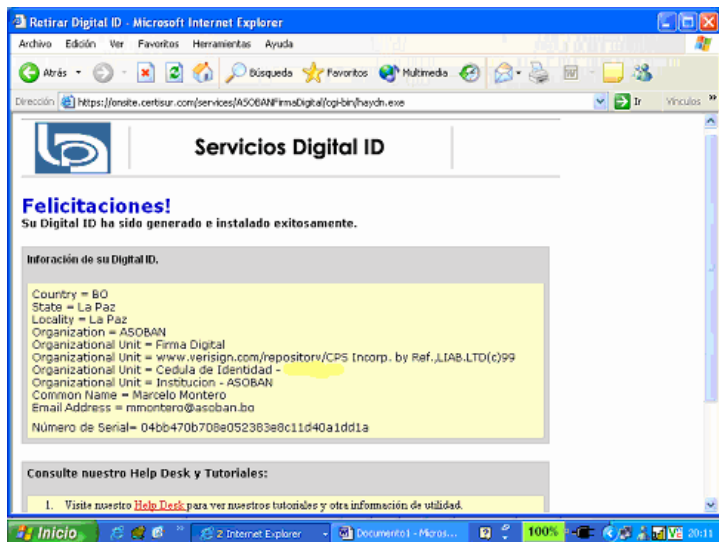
Retirar Digital ID - Microsoft Internet Explorer

Archivo Edición Ver Favoritos Herramientas Ayuda

Atrás Búsqueda Favoritos Multimedia

Dirección https://onsite.certisur.com/services/ASOBANFirmaDigital/cgi-bin/haydn.exe Ir Vínculos

Servicios Digital ID

Felicitaciones!
Su Digital ID ha sido generado e instalado exitosamente.

Inforación de su Digital ID.

Country = BO
State = La Paz
Locality = La Paz
Organization = ASOBAN
Organizational Unit = Firma Digital
Organizational Unit = www.verisign.com/repository/CPS Incorp. by Ref.,LIAB.LTD(c)99
Organizational Unit = Cedula de Identidad -
Organizational Unit = Institucion - ASOBAN
Common Name = Marcelo Montero
Email Address = mmontero@asoban.bo

Número de Serial= 04bb470b708e052383e8c11d40a1dd1a

Consulte nuestro Help Desk y Tutoriales:

1. Visite nuestro Help Desk para ver nuestros tutoriales y otra información de utilidad.

Inicio 2 Internet Explorer Documento1 - Micros... 100% 20:11